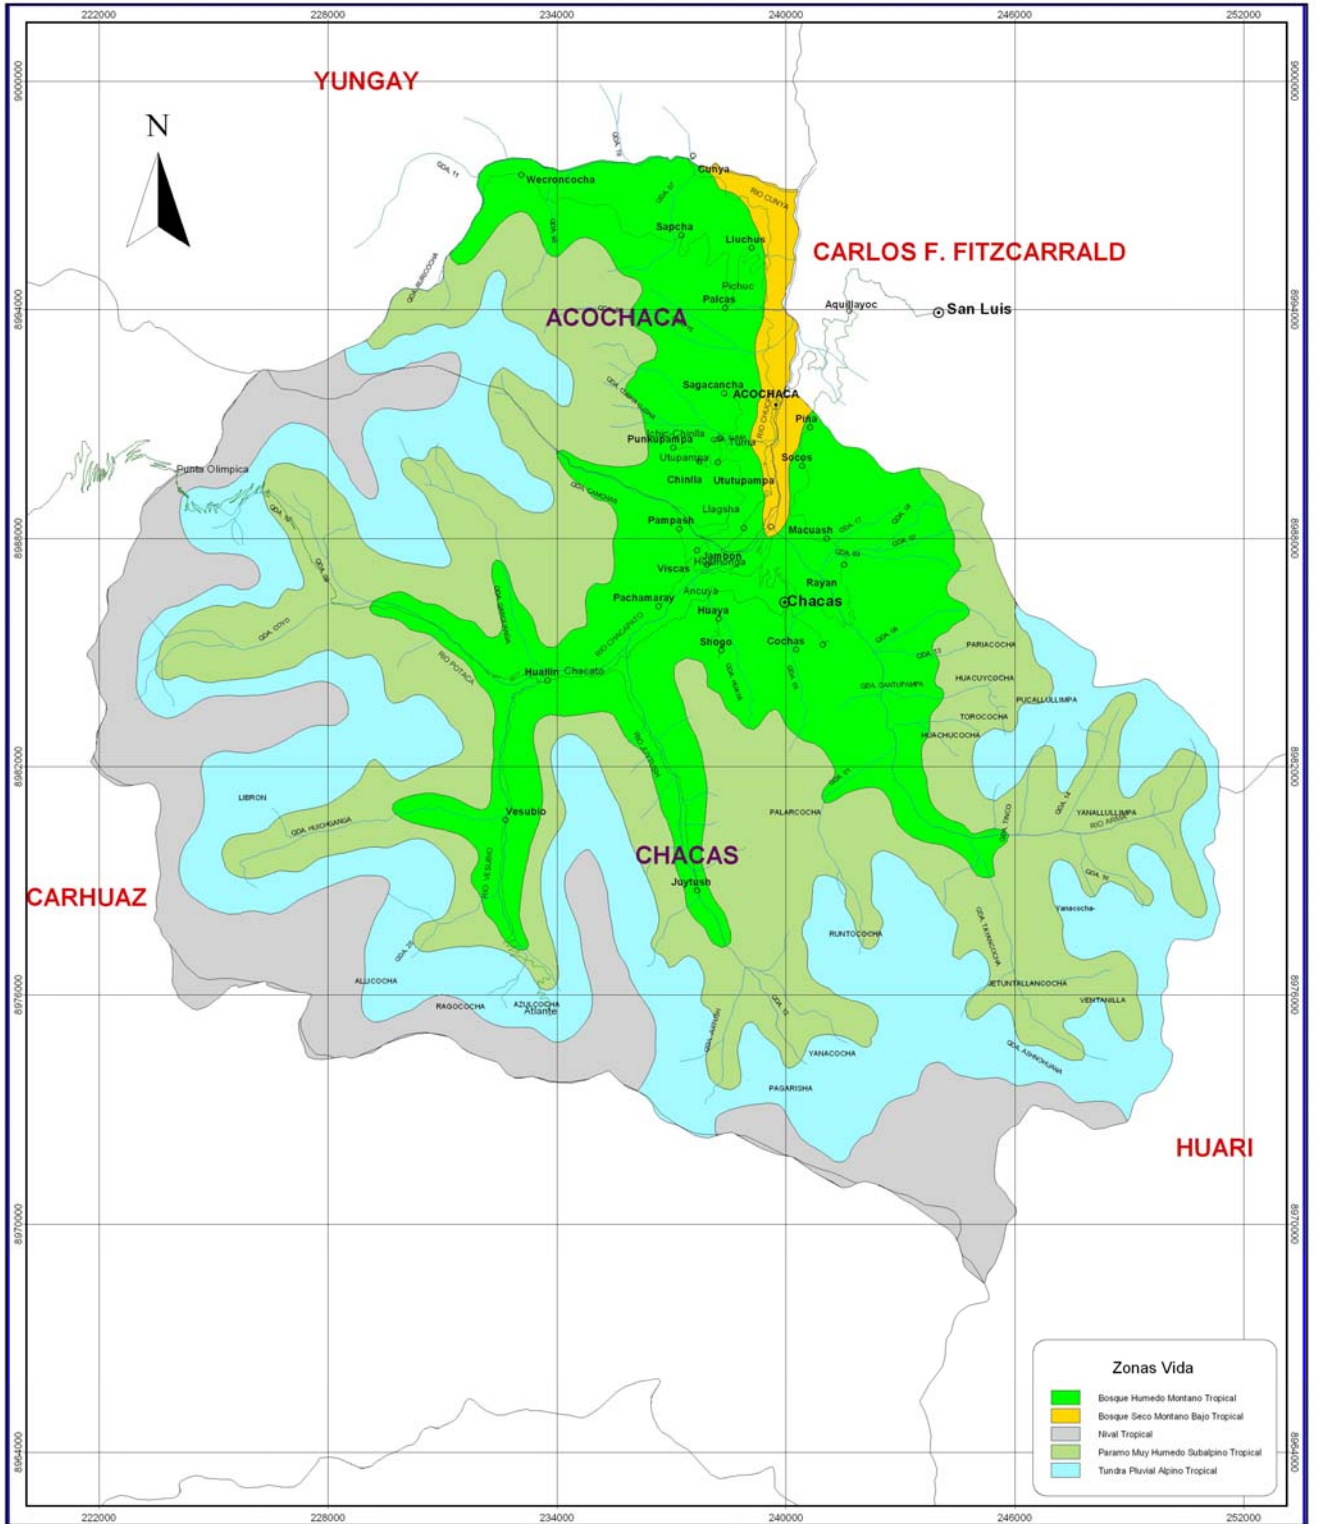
222000 228000 234000 240000 246000 252000

YUNGAY

N

CARLOS F. FITZCARRALD

ACOCHACA

San Luis

Aquillayoc

Wecroncocha

Cunya

Sapcha

Lluchus

Pichuc

Palcas

Sagacancha

ACOCHACA

Piña

Punkupampa

Utupampa

Socos

Chinlla

Ututupampa

Llagsha

Pampash

Macuash

Jambon

Viscas

Rayan

Pachamaray

Ancuya

Chacas

Huaya

Shogo

Cochas

Huallin

Chacato

Punta Olimpica

PARIACOCHA

HUACUYCOCHA

PUCALLULLIMPA

TOROCOCHA

HUACHUCOCHA

LIBRON

Vesubio

PALARCOCHA

YANALLULLIMPA

CHACAS

Juytush

CARHUAZ

Yanacocha

RUNTOCOCHA

ALLICOCHA

RAGOCOCHA

AZULCOCHA

Atlante

JETUNTALLANCOCHA

VENTANILLA

YANACOCHA

PAGARISHA

HUARI

8964000 8970000 8976000 8982000 8988000 8994000 9000000

Zonas Vida

Bosque Humedo Montano Tropical

Bosque Seco Montano Bajo Tropical

Nival Tropical

Paramo Muy Humedo Subalpino Tropical

Tundra Pluvial Alpino Tropical

222000 228000 234000 240000 246000 252000